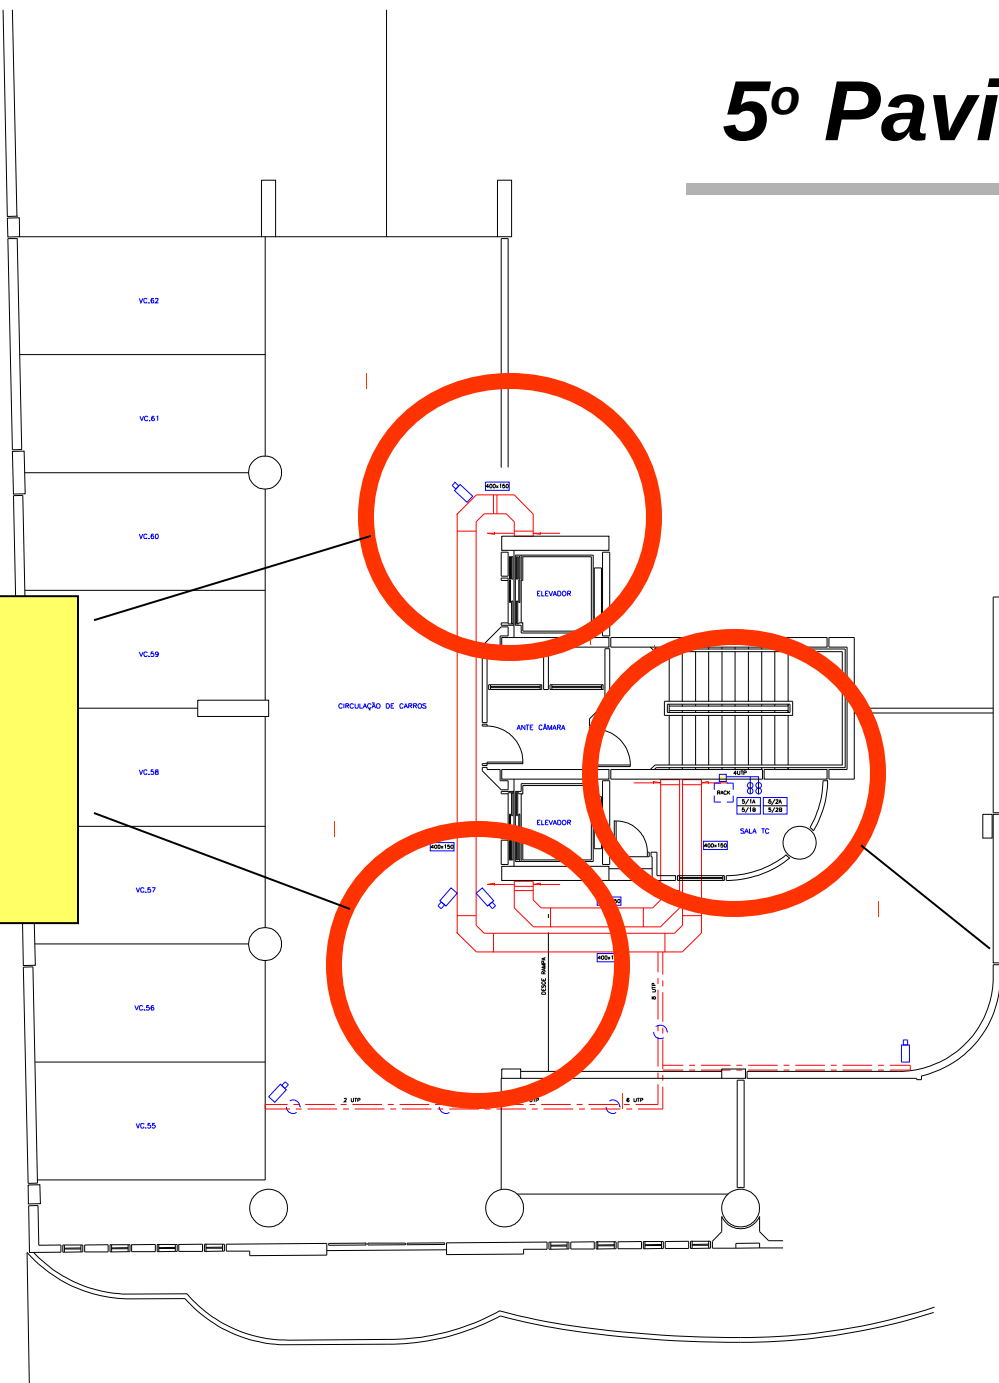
5º Pavi

VC.62
VC.61
VC.60
VC.59
VC.58
VC.57
VC.56
VC.55

400x150
ELEVADOR
CIRCULAÇÃO DE CARROS
ANTE CÂMARA
4UTP
RACK
5/1A
5/1B
6/2A
5/2B
SALA TC
ELEVADOR
400x150
400x150
400x1
DESCE RAMPA
8 UTP
2 UTP
UTP
6 UTP